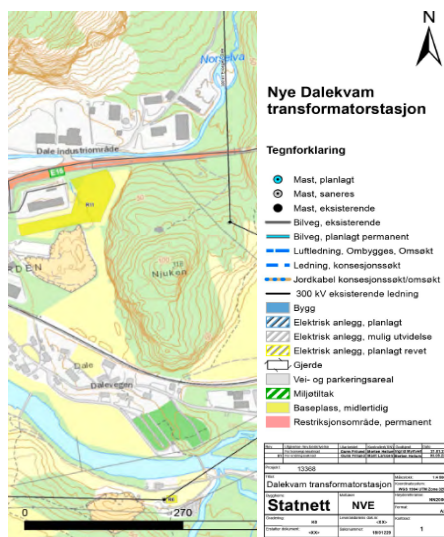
N

Norselva

Dale Industriområde

E16

80

RDEN

118
Njuken

Dalevegen

0

270

Nye Dalekvam transformatorstasjon

Tegnforklaring

Mast, planlagt
Mast, saneres
Mast, eksisterende
Bilveg, eksisterende
Bilveg, planlagt permanent
Luftledning, Ombygges, Omsøkt
Ledning, konsesjonssøkt
Jordkabel konsesjonssøkt/omsøkt
300 kV eksisterende ledning
Bygg
Elektrisk anlegg, planlagt
Elektrisk anlegg, mulig utvidelse
Elektrisk anlegg, planlagt revet
Gjerde
Vei- og parkeringsareal
Miljøtiltak
Baseplass, midlertidig
Restriksjonsområde, permanent

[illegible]

Prosjekt 13368
Tittel
Dalekvam transformatorstasjon
Statnett
NVE
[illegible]
1